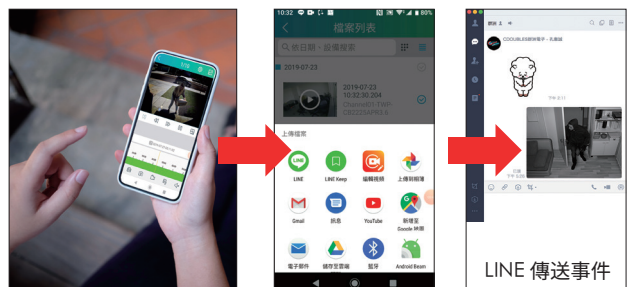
10:32 80%

檔案列表

依日期、設備搜索

2019-07-23

2019-07-23 10:32:30.204 Channel01-TWR-C8225AP8E9

上傳檔案

LINE

LINE Keep

編輯視頻

上傳到相簿

Gmail

訊息

YouTube

新增至 Google 地圖

電子郵件

儲存至雲端

藍牙

Android Beam

LINE 傳送事件